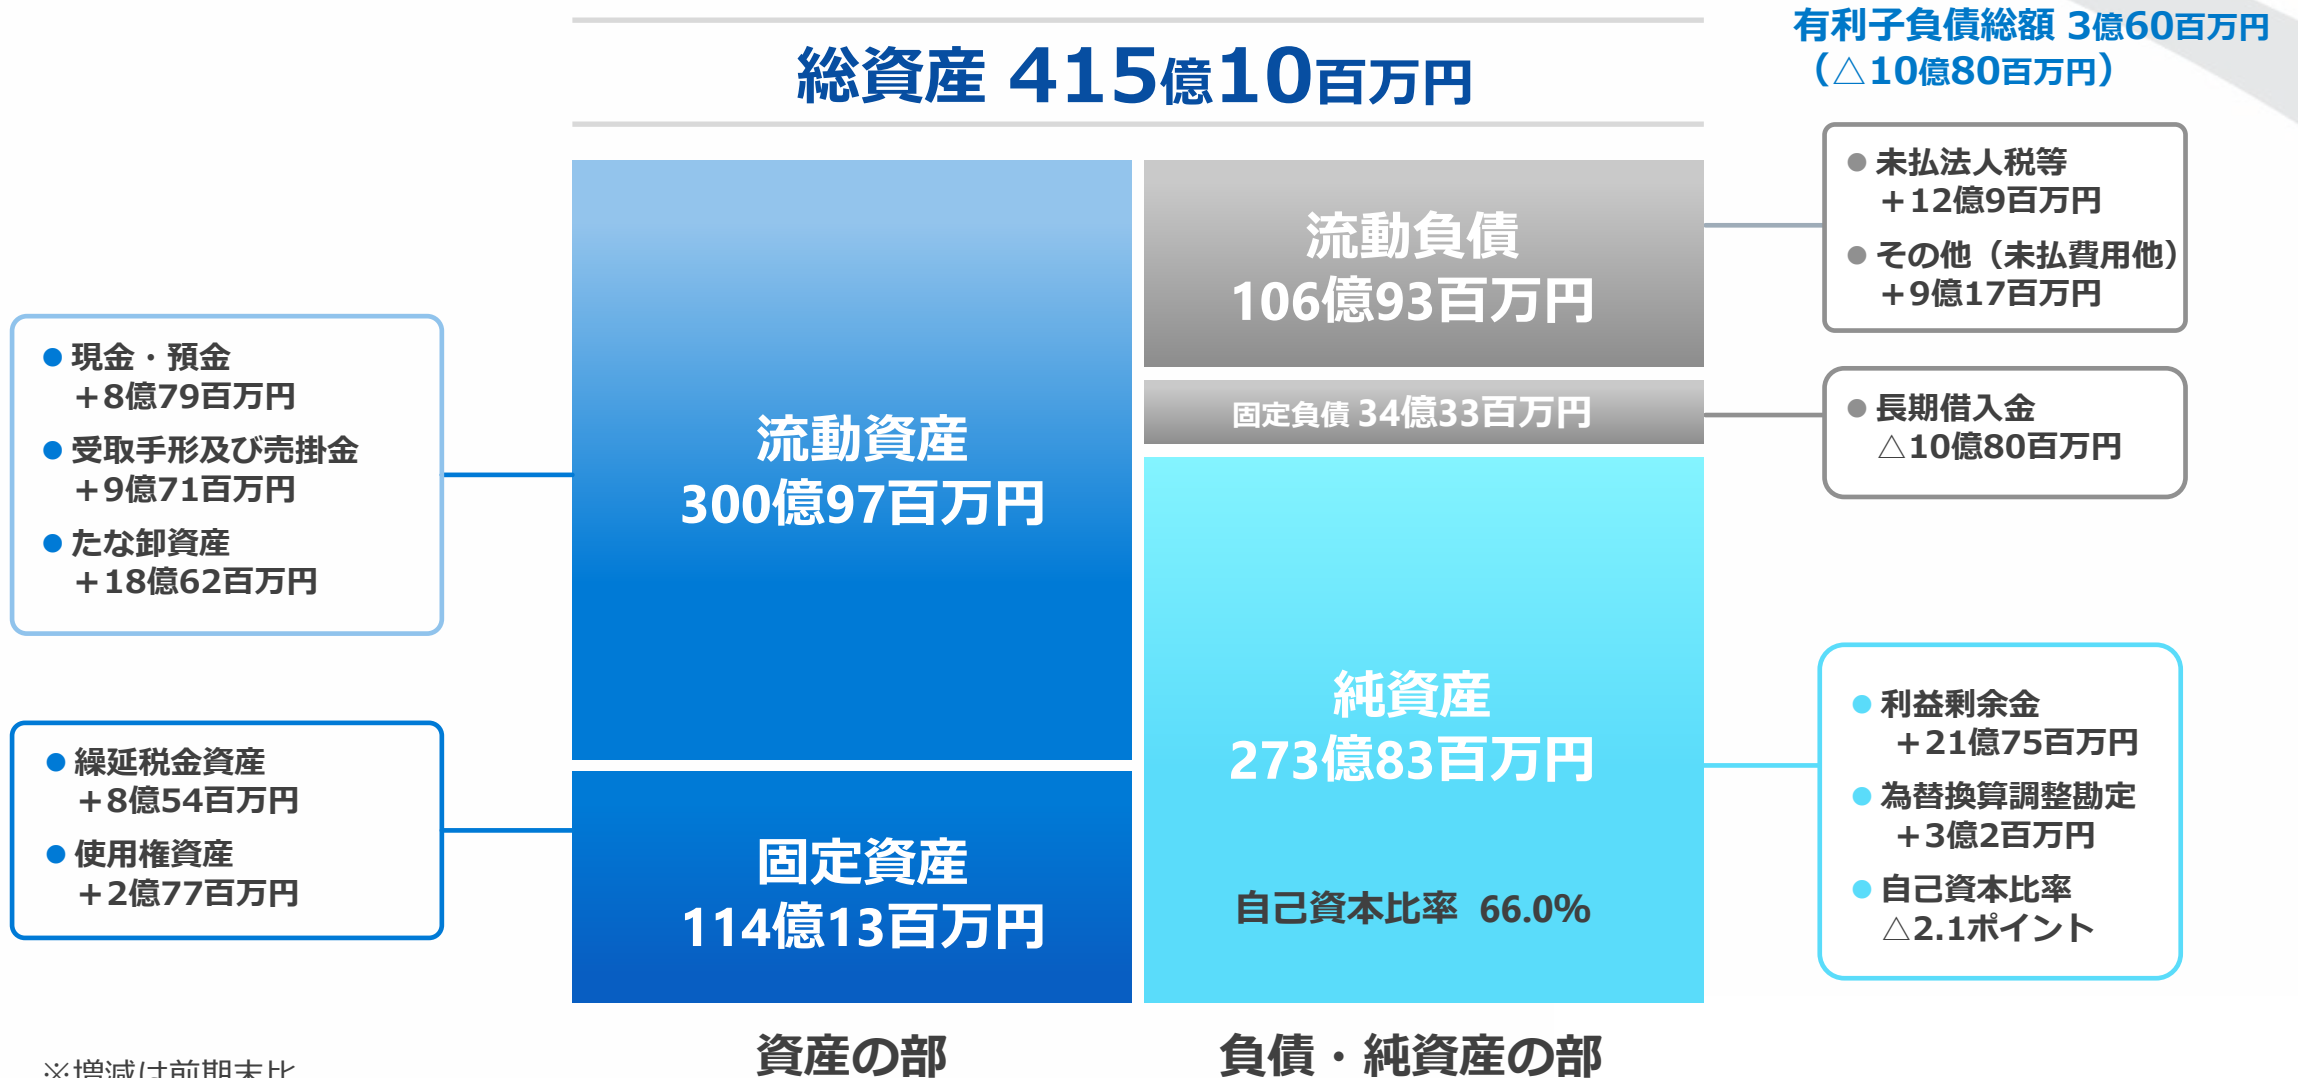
総資産 415億10百万円

有利子負債総額 3億60百万円
（△10億80百万円）

● 現金・預金
＋8億79百万円
● 受取手形及び売掛金
＋9億71百万円
● たな卸資産
＋18億62百万円

流動資産
300億97百万円

流動負債
106億93百万円

● 未払法人税等
＋12億9百万円
● その他（未払費用他）
＋9億17百万円

固定負債 34億33百万円

● 長期借入金
△10億80百万円

● 繰延税金資産
＋8億54百万円
● 使用権資産
＋2億77百万円

固定資産
114億13百万円

純資産
273億83百万円

自己資本比率 66.0%

● 利益剰余金
＋21億75百万円
● 為替換算調整勘定
＋3億2百万円
● 自己資本比率
△2.1ポイント

資産の部

負債・純資産の部

※増減は前期末比